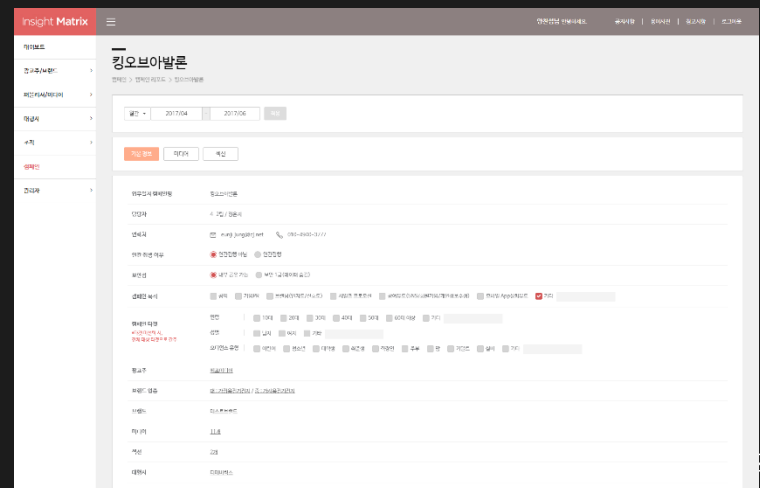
Insight Matrix

안현영님 안녕하세요. | 공지사항 | 문의사항 | 광고사업 | 로그아웃

대시보드
광고주/브랜드
매체/사이트/섹터
캠페인
소재
캠페인
관리자

킹오브아발론

캠페인 > 캠페인 리포트 > 킹오브아발론

월간 2017/04 ~ 2017/06 조회

기본 정보 리포트 엑셀

외부업체 캠페인명 킹오브아발론
담당자 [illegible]
연락처 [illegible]
외부 위탁 여부 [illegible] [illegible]
부연설 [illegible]
캠페인 목적 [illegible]
캠페인 대상 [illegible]
광고주 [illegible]
브랜드 명칭 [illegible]
브랜드 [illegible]
타겟 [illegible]
섹션 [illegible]
대행사 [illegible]